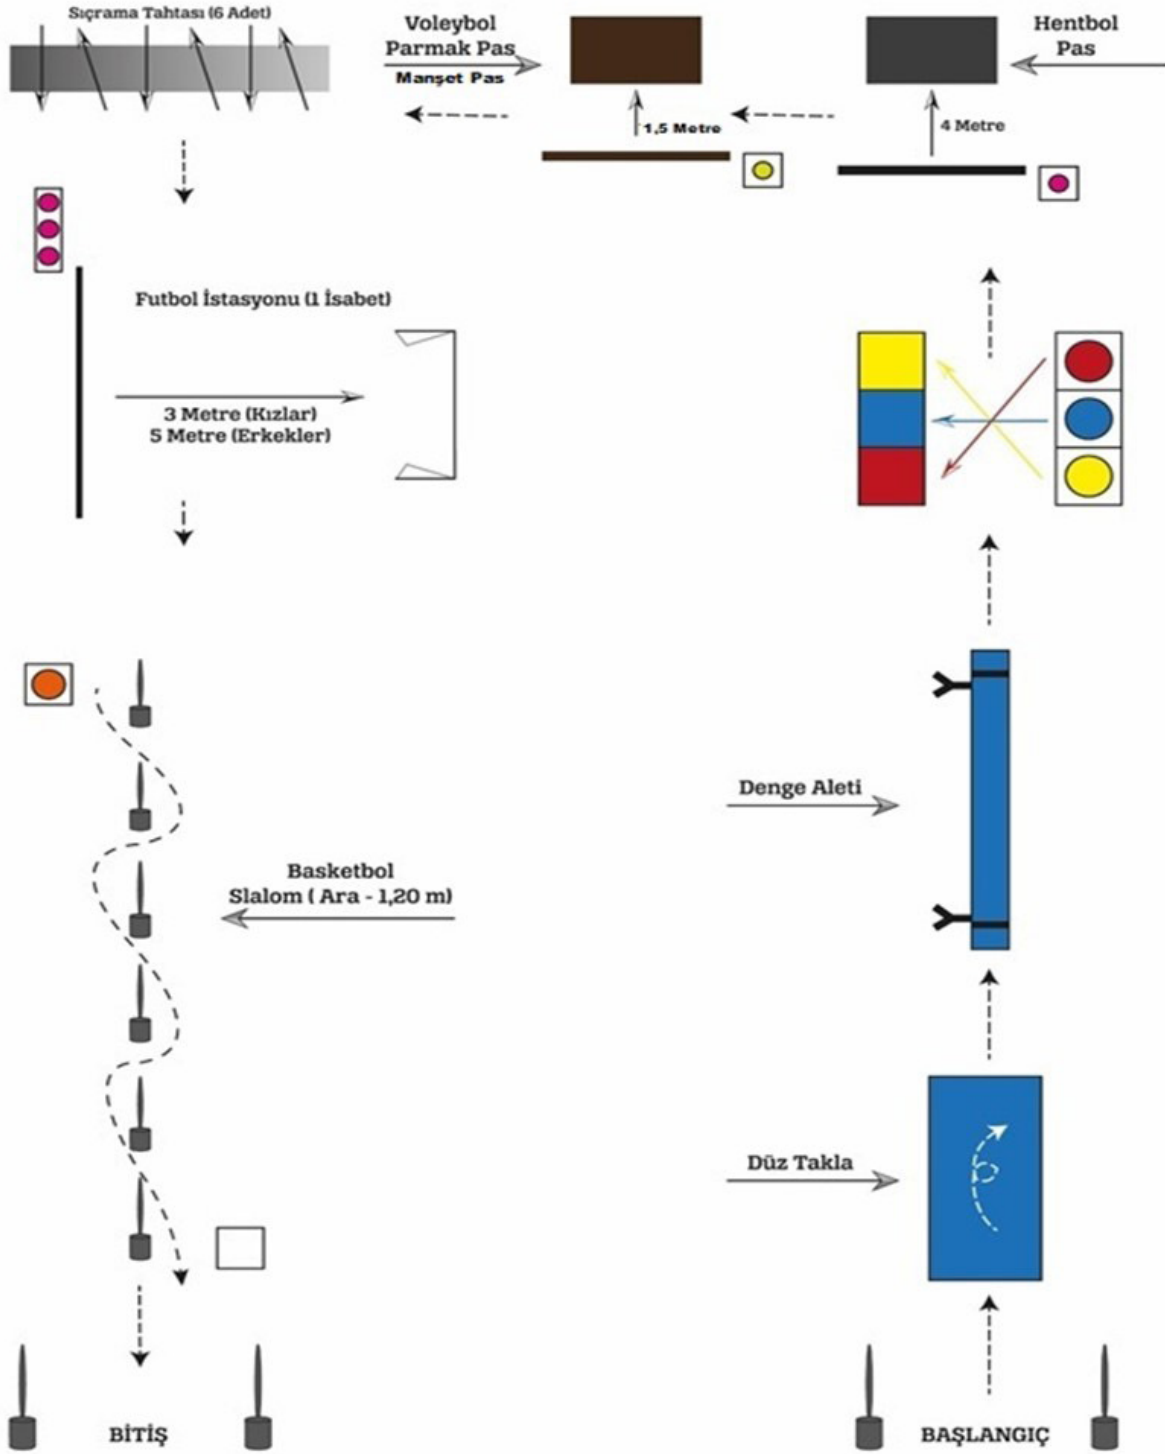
Sıçrama Tahtası (6 Adet)

Voleybol
Parmak Pas
Manşet Pas

1,5 Metre

Hentbol
Pas

4 Metre

Futbol İstasyonu (1 İsabet)

3 Metre (Kızlar)
5 Metre (Erkekler)

Denge Aleti

Basketbol
Slalom ( Ara - 1,20 m)

Düz Takla

BİTİŞ

BAŞLANGIÇ